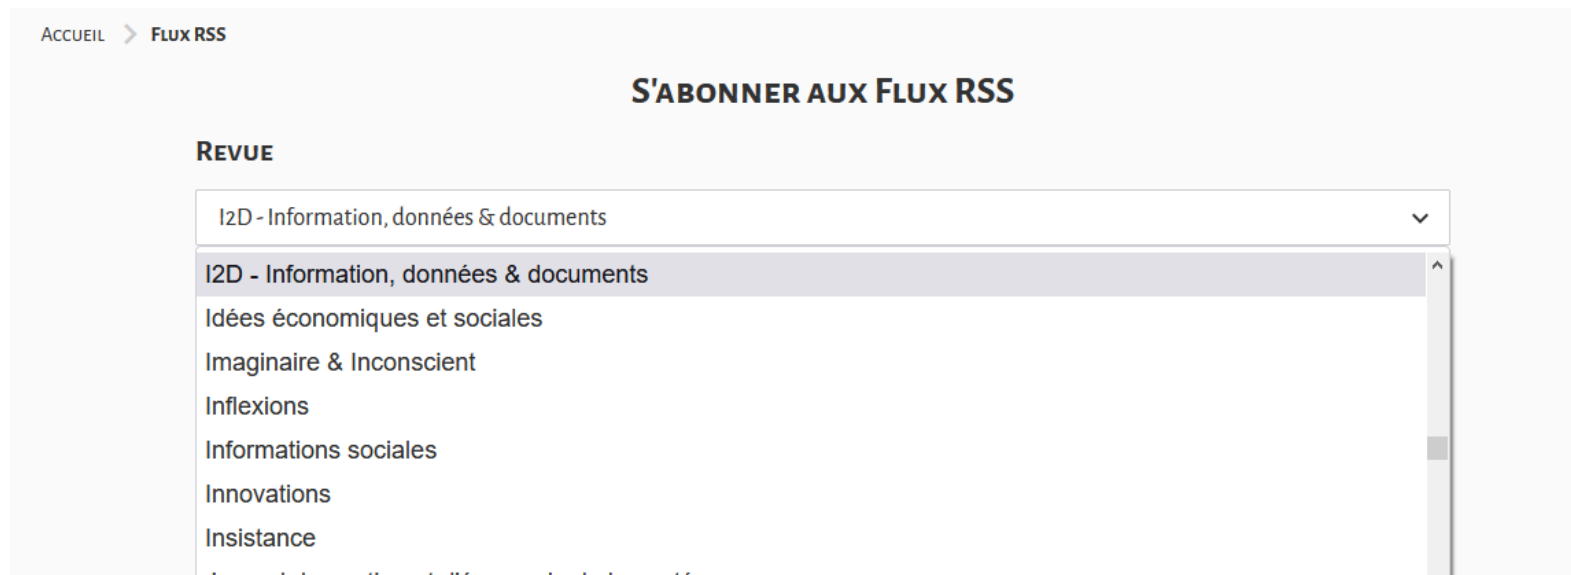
Accueil > Flux RSS

S'abonner aux Flux RSS

Revue

I2D - Information, données & documents

I2D - Information, données & documents
Idées économiques et sociales
Imaginaire & Inconscient
Inflexions
Informations sociales
Innovations
Insistance
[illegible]